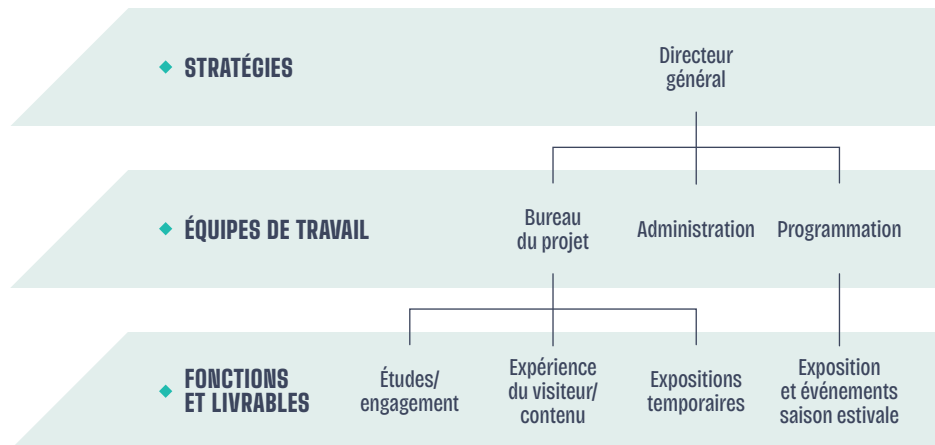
STRATÉGIES

Directeur général

ÉQUIPES DE TRAVAIL

Bureau du projet

Administration

Programmation

FONCTIONS ET LIVRABLES

Études/ engagement

Expérience du visiteur/ contenu

Expositions temporaires

Exposition et événements saison estivale